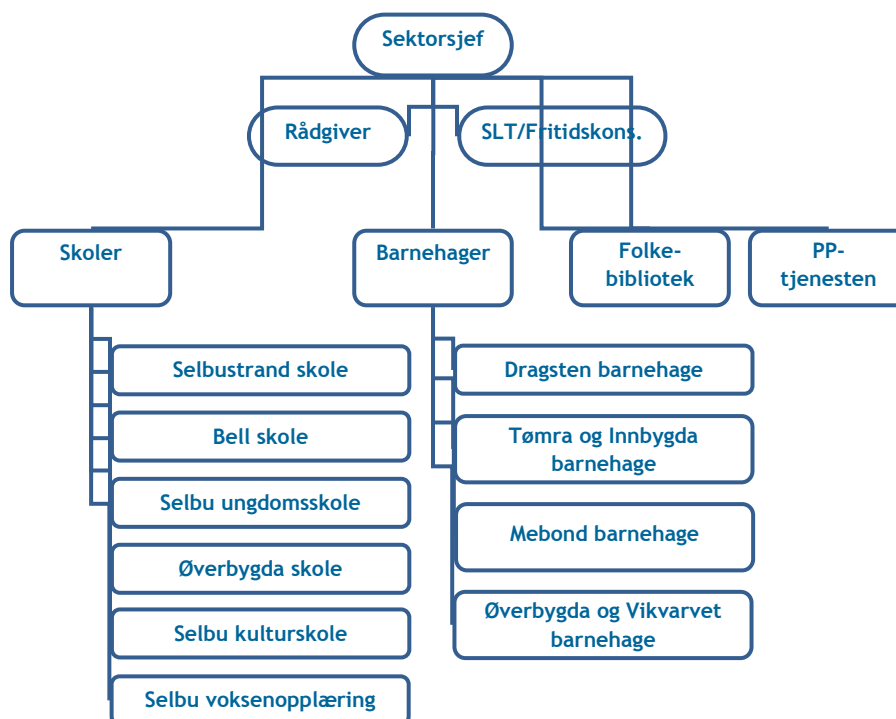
Sektorsjef

Rådgiver

SLT/Fritidskons.

Skoler

Barnehager

Folkebibliotek

PP-tjenesten

Selbustrand skole

Bell skole

Selbu ungdomsskole

Øverbygda skole

Selbu kulturskole

Selbu voksenopplæring

Dragsten barnehage

Tømra og Innbygda barnehage

Mebond barnehage

Øverbygda og Vikvarvet barnehage